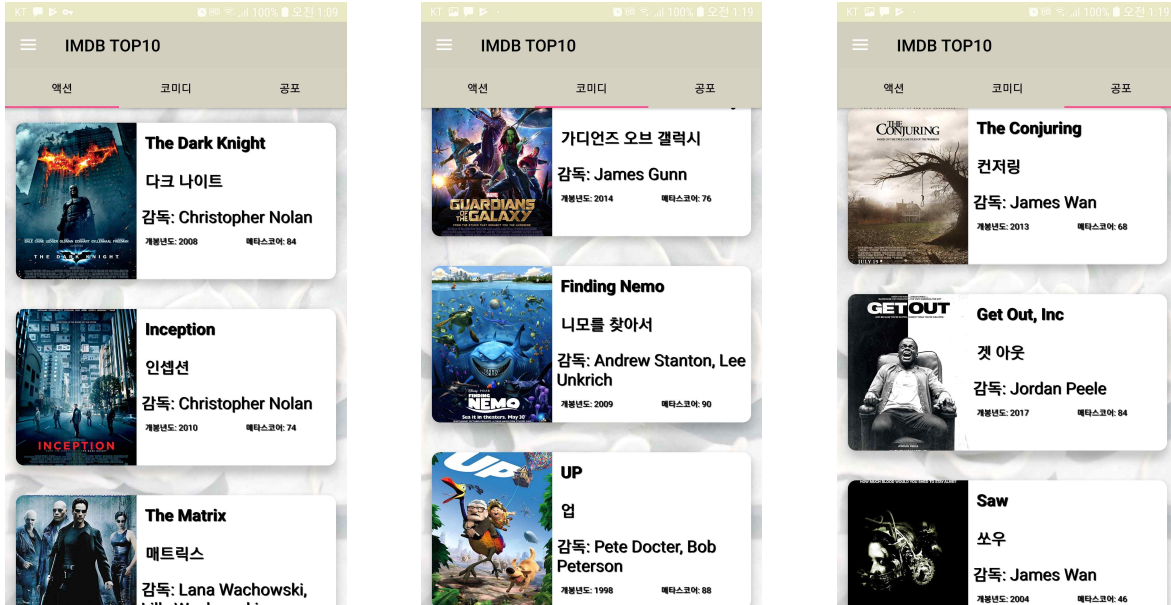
KT 100% 오전 1:09

IMDB TOP10

액션 코미디 공포

The Dark Knight

다크 나이트

감독: Christopher Nolan

개봉년도: 2008 메타스코어: 84

Inception

인셉션

감독: Christopher Nolan

개봉년도: 2010 메타스코어: 74

The Matrix

매트릭스

감독: Lana Wachowski, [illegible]

KT 100% 오전 1:19

IMDB TOP10

액션 코미디 공포

가디언즈 오브 갤럭시

감독: James Gunn

개봉년도: 2014 메타스코어: 76

Finding Nemo

니모를 찾아서

감독: Andrew Stanton, Lee Unkrich

개봉년도: 2009 메타스코어: 90

UP

업

감독: Pete Docter, Bob Peterson

개봉년도: 1998 메타스코어: 88

KT 100% 오전 1:1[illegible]

IMDB TOP10

액션 코미디 공포

The Conjuring

컨저링

감독: James Wan

개봉년도: 2013 메타스코어: 68

Get Out, Inc

겟 아웃

감독: Jordan Peele

개봉년도: 2017 메타스코어: 84

Saw

쏘우

감독: James Wan

개봉년도: 2004 메타스코어: 46